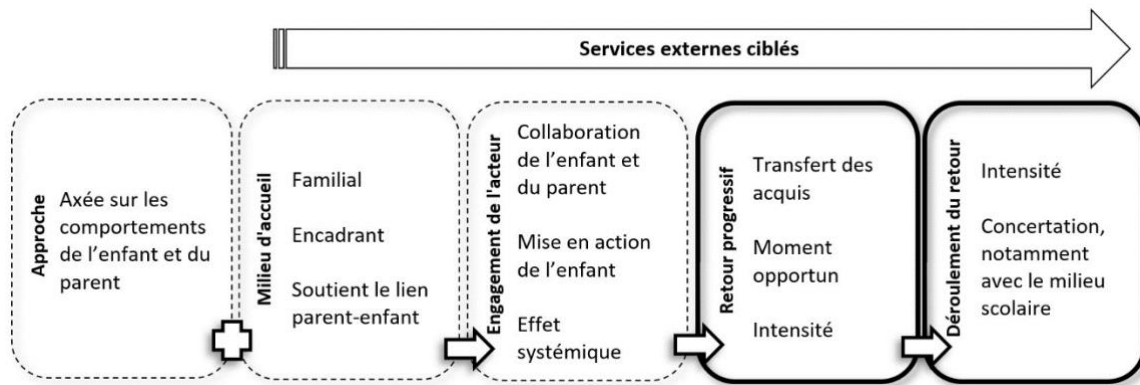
Services externes ciblés

Approche

Axée sur les comportements de l'enfant et du parent

Milieu d'accueil

Familial

Encadrant

Soutient le lien parent-enfant

Engagement de l'acteur

Collaboration de l'enfant et du parent

Mise en action de l'enfant

Effet systémique

Retour progressif

Transfert des acquis

Moment opportun

Intensité

Déroulement du retour

Intensité

Concertation, notamment avec le milieu scolaire